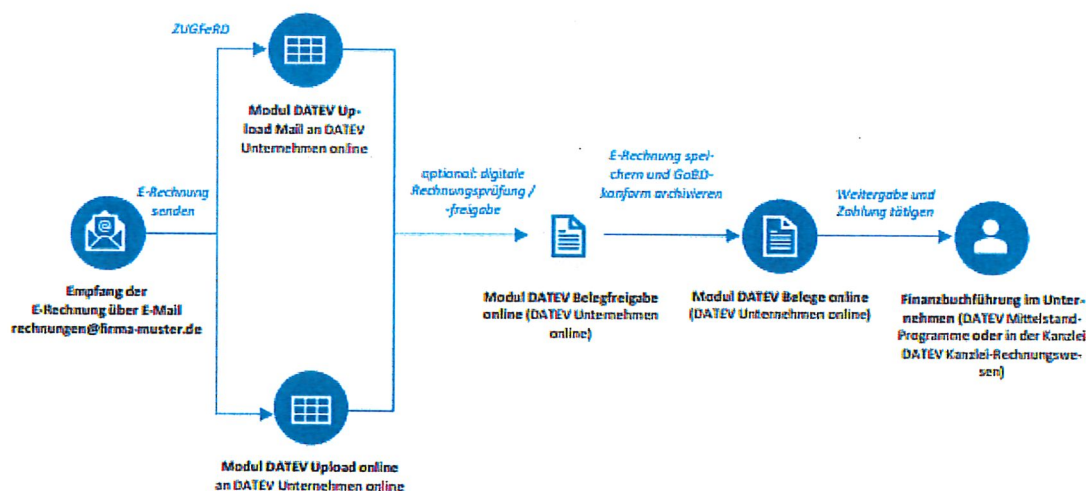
ZUGFeRD

Modul DATEV Upload Mail an DATEV Unternehmen online

E-Rechnung senden

Empfang der E-Rechnung über E-Mail rechnungen@firma-muster.de

optional: digitale Rechnungsprüfung / -freigabe

Modul DATEV Belegfreigabe online (DATEV Unternehmen online)

E-Rechnung speichern und GoBD-konform archivieren

Modul DATEV Belege online (DATEV Unternehmen online)

Weitergabe und Zahlung tätigen

Finanzbuchführung im Unternehmen (DATEV Mittelstand-Programme oder in der Kanzlei DATEV Kanzlei-Rechnungswesen)

Modul DATEV Upload online an DATEV Unternehmen online